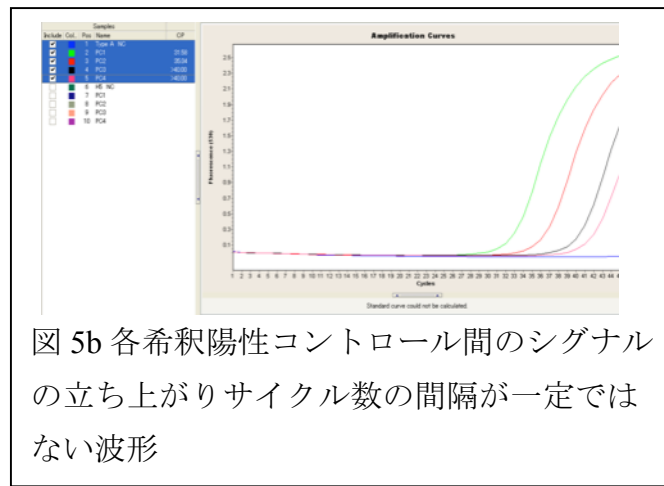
| Include | Col. | Pos | Name | CP |
|---|---|---|---|---|
| ☑ | | 1 | Type A NC | |
| ☑ | | 2 | PC1 | 31.50 |
| ☑ | | 3 | PC2 | 35.04 |
| ☑ | | 4 | PC3 | >40.00 |
| ☑ | | 5 | PC4 | >40.00 |
| ☐ | | 6 | H5 NC | |
| ☐ | | 7 | PC1 | |
| ☐ | | 8 | PC2 | |
| ☐ | | 9 | PC3 | |
| ☐ | | 10 | PC4 | |

Samples

Amplification Curves

Fluorescence (530)

2.5
2.3
2.1
1.9
1.7
1.5
1.3
1.1
0.9
0.7
0.5
0.3
0.1

1 2 3 4 5 6 7 8 9 10 11 12 13 14 15 16 17 18 19 20 21 22 23 24 25 26 27 28 29 30 31 32 33 34 35 36 37 38 39 40 41 42 43 44 45

Cycles

Standard curve could not be calculated

図 5b 各希釈陽性コントロール間のシグナルの立ち上がりサイクル数の間隔が一定ではない波形